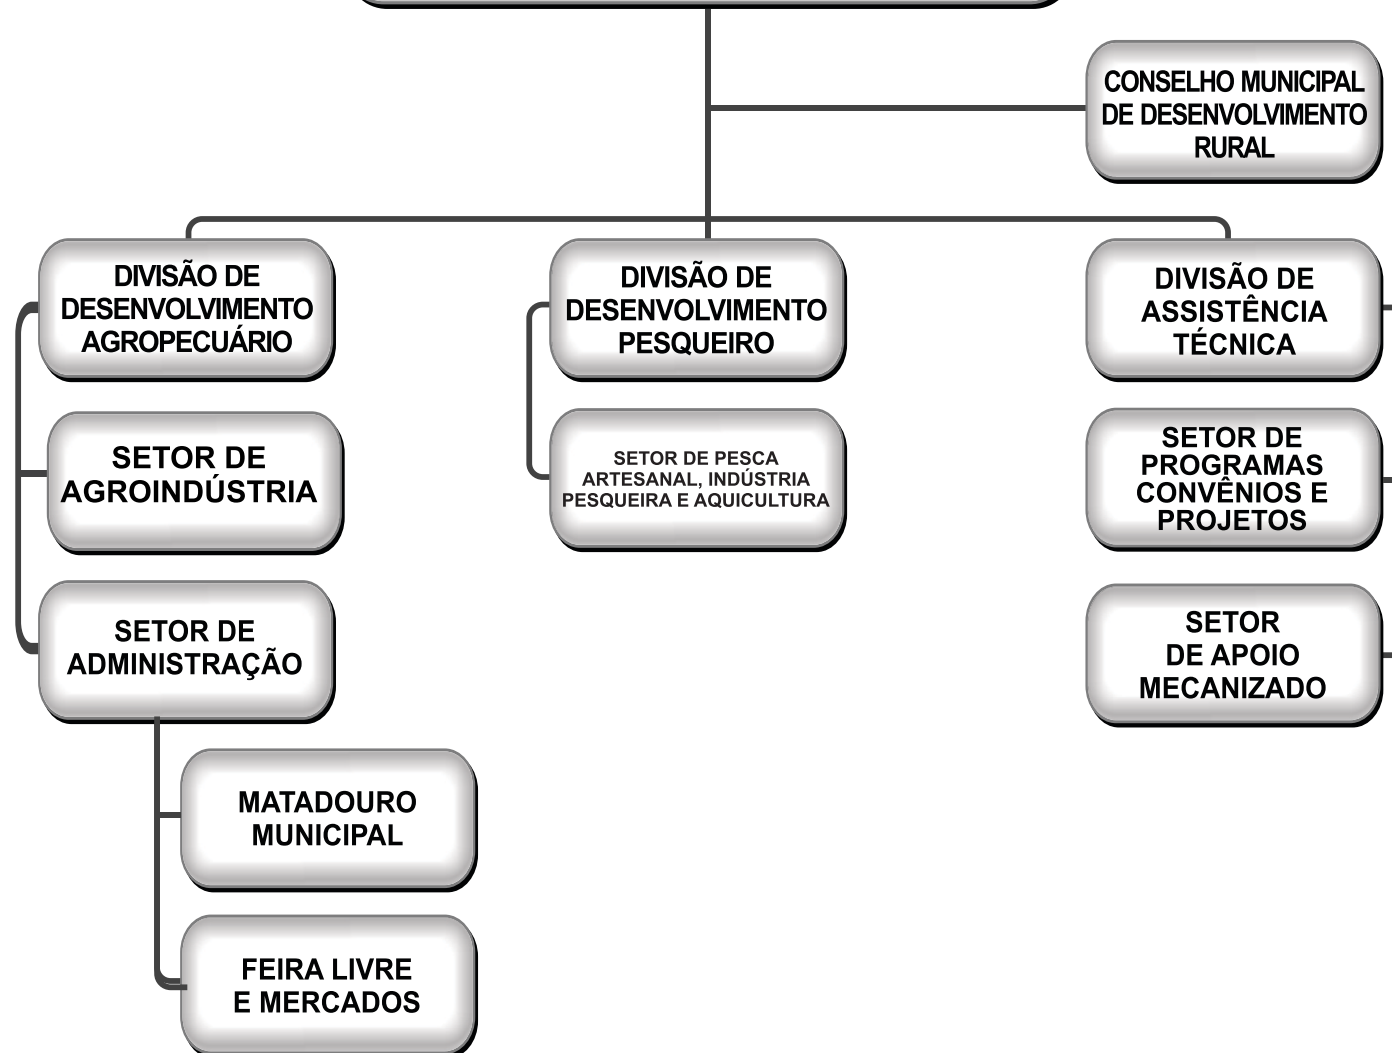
CONSELHO MUNICIPAL DE DESENVOLVIMENTO RURAL

DIVISÃO DE DESENVOLVIMENTO AGROPECUÁRIO

SETOR DE AGROINDÚSTRIA

SETOR DE ADMINISTRAÇÃO

MATADOURO MUNICIPAL

FEIRA LIVRE E MERCADOS

DIVISÃO DE DESENVOLVIMENTO PESQUEIRO

SETOR DE PESCA ARTESANAL, INDÚSTRIA PESQUEIRA E AQUICULTURA

DIVISÃO DE ASSISTÊNCIA TÉCNICA

SETOR DE PROGRAMAS CONVÊNIOS E PROJETOS

SETOR DE APOIO MECANIZADO